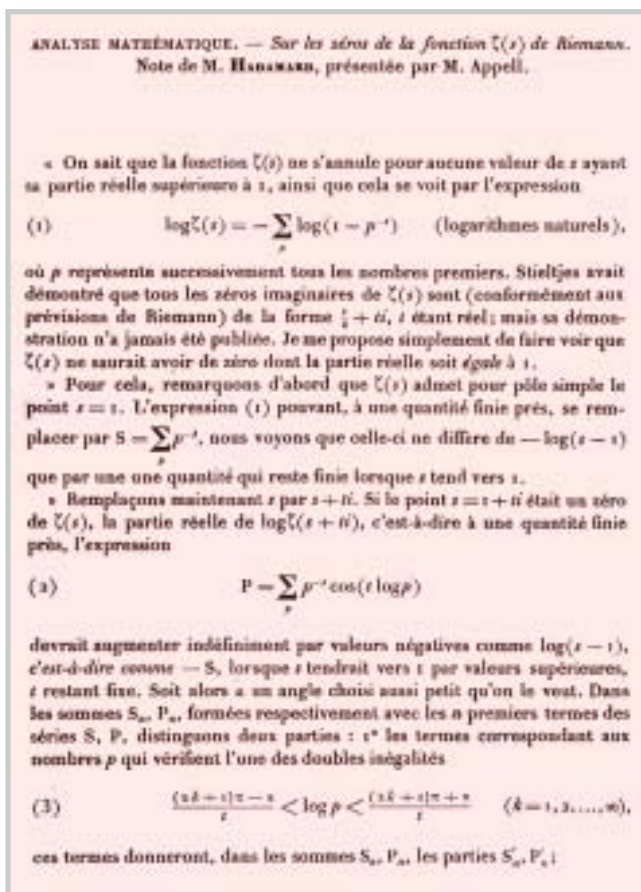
ANALYSE MATHÉMATIQUE. — Sur les zéros de la fonction $\zeta(s)$ de Riemann. Note de M. HADAMARD, présentée par M. Appell.

« On sait que la fonction $\zeta(s)$ ne s'annule pour aucune valeur de $s$ ayant sa partie réelle supérieure à 1, ainsi que cela se voit par l'expression

(1) $\log\zeta(s) = -\sum_p \log(1-p^{-s})$ (logarithmes naturels),

où $p$ représente successivement tous les nombres premiers. Stieltjes avait démontré que tous les zéros imaginaires de $\zeta(s)$ sont (conformément aux prévisions de Riemann) de la forme $\frac{1}{2}+ti$, $t$ étant réel; mais sa démonstration n'a jamais été publiée. Je me propose simplement de faire voir que $\zeta(s)$ ne saurait avoir de zéro dont la partie réelle soit égale à 1.

» Pour cela, remarquons d'abord que $\zeta(s)$ admet pour pôle simple le point $s=1$. L'expression (1) pouvant, à une quantité finie près, se remplacer par $S=\sum_p p^{-s}$, nous voyons que celle-ci ne diffère de $-\log(s-1)$ que par une une quantité qui reste finie lorsque $s$ tend vers 1.

» Remplaçons maintenant $s$ par $s+ti$. Si le point $s=1+ti$ était un zéro de $\zeta(s)$, la partie réelle de $\log\zeta(s+ti)$, c'est-à-dire à une quantité finie près, l'expression

(2) $P=\sum_p p^{-s}\cos(t\log p)$

devrait augmenter indéfiniment par valeurs négatives comme $\log(s-1)$, c'est-à-dire comme $-S$, lorsque $s$ tendrait vers 1 par valeurs supérieures, $t$ restant fixe. Soit alors $\alpha$ un angle choisi aussi petit qu'on le veut. Dans les sommes $S_n$, $P_n$, formées respectivement avec les $n$ premiers termes des séries S, P, distinguons deux parties : 1° les termes correspondant aux nombres $p$ qui vérifient l'une des doubles inégalités

(3) $\frac{(2k+1)\pi-\alpha}{t} < \log p < \frac{(2k+1)\pi+\alpha}{t}$ $(k=1,2,\ldots,\infty)$,

ces termes donneront, dans les sommes $S_n$, $P_n$, les parties $S'_n$, $P'_n$;